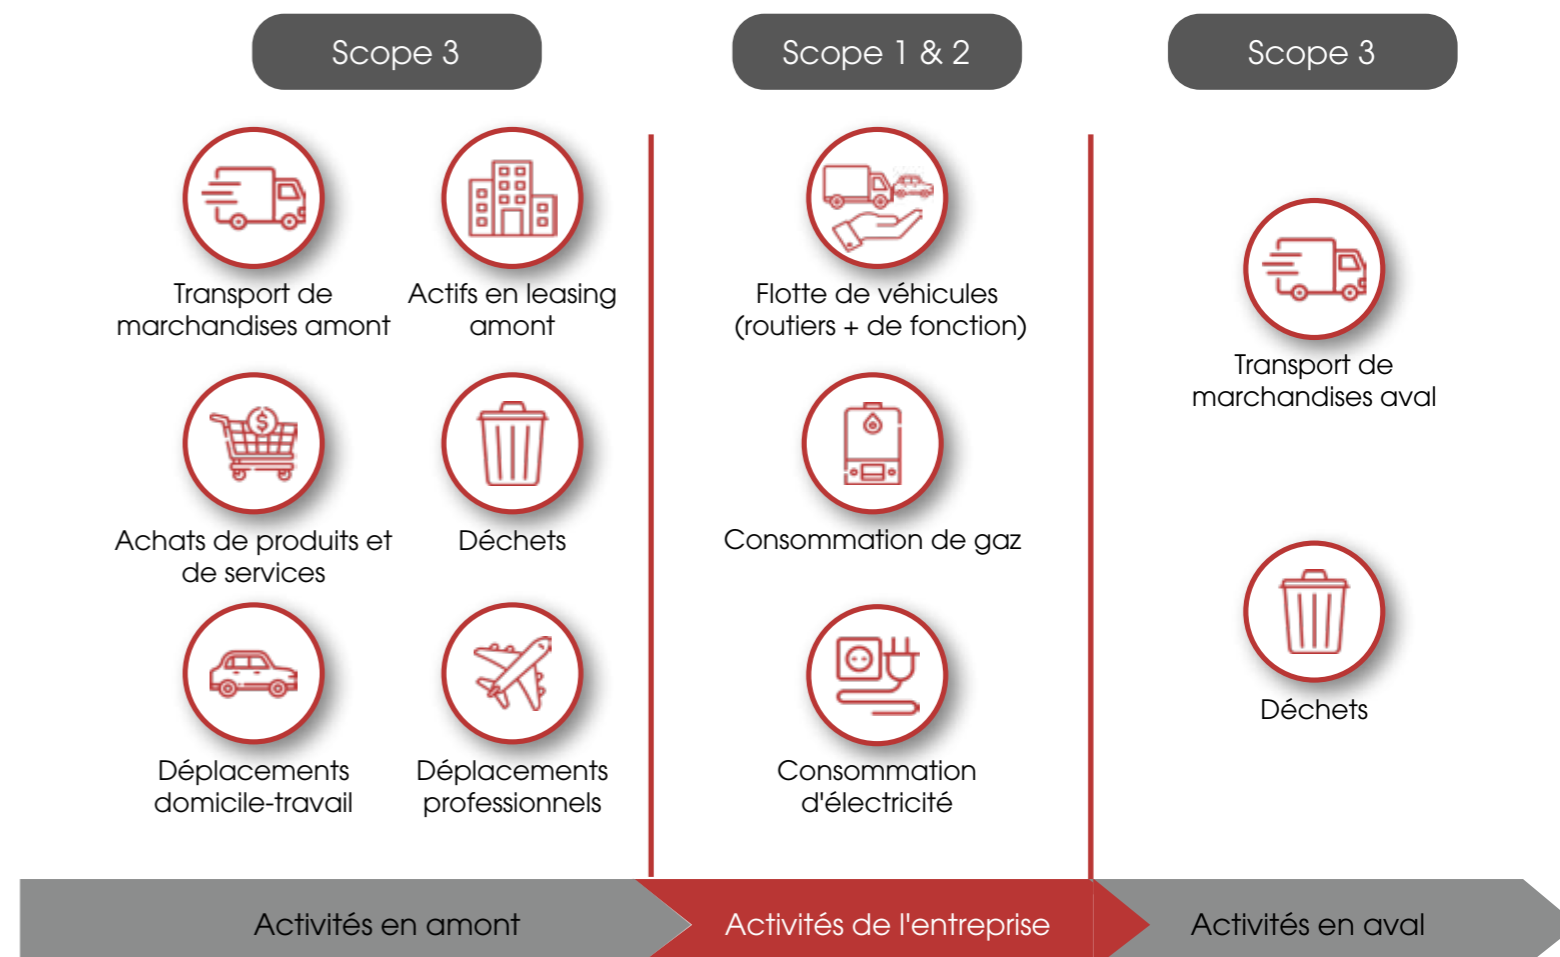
Scope 3

Transport de marchandises amont

Actifs en leasing amont

Achats de produits et de services

Déchets

Déplacements domicile-travail

Déplacements professionnels

Scope 1 & 2

Flotte de véhicules (routiers + de fonction)

Consommation de gaz

Consommation d'électricité

Scope 3

Transport de marchandises aval

Déchets

Activités en amont

Activités de l'entreprise

Activités en aval